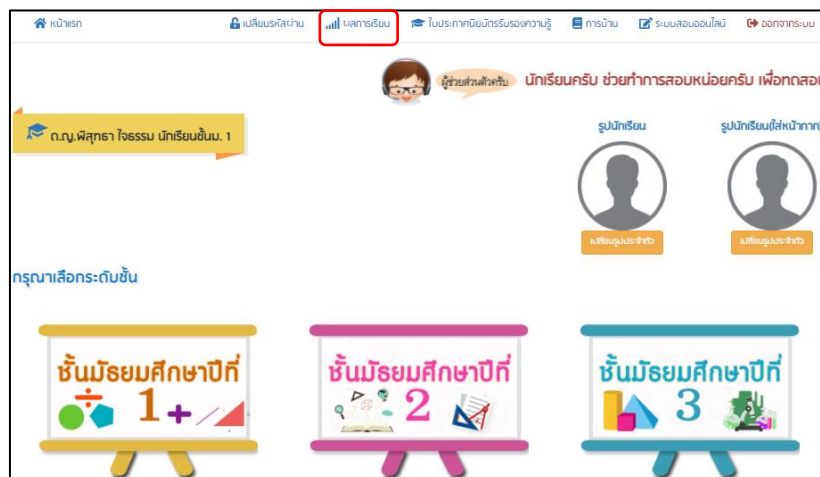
หน้าแรก   เปลี่ยนรหัสผ่าน   ผลการเรียน   ใบประกาศนียบัตรรับรองความรู้   การบ้าน   ระบบสอบออนไลน์   ออกจากระบบ

ผู้ช่วยส่วนตัวครับ   นักเรียนครับ ช่วยทำการสอบหน่อยครับ เพื่อทดสอ

ด.ญ.พิสุทธา ใจธรรม นักเรียนชั้นม. 1

รูปนักเรียน   รูปนักเรียน(ใส่หน้ากาก

เปลี่ยนรูปประจำตัว   เปลี่ยนรูปประจำตัว

กรุณาเลือกระดับชั้น

ชั้นมัธยมศึกษาปีที่ 1

ชั้นมัธยมศึกษาปีที่ 2

ชั้นมัธยมศึกษาปีที่ 3